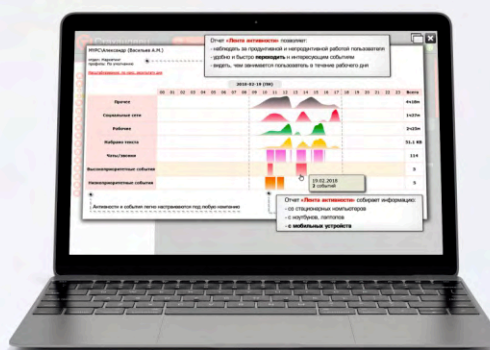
Отчет «Лента активности» позволяет:
- наблюдать за продуктивной и непродуктивной работой пользователя
- удобно и быстро переходить к интересующим событиям
- видеть, чем занимается пользователь в течение рабочего дня

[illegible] (Васильев А.М.)

2018-02-19 (ПН)

Всего

Прочее

Социальные сети

Рабочие

Набор текста

Чатсткавление

Высокоприоритетные события

Низкоприоритетные события

Активности и события легко настраиваются под любую компанию

19.02.2018
8 событий

Отчет «Лента активности» собирает информацию:
- со стационарных компьютеров
- с ноутбуков, лэптопов
- с мобильных устройств